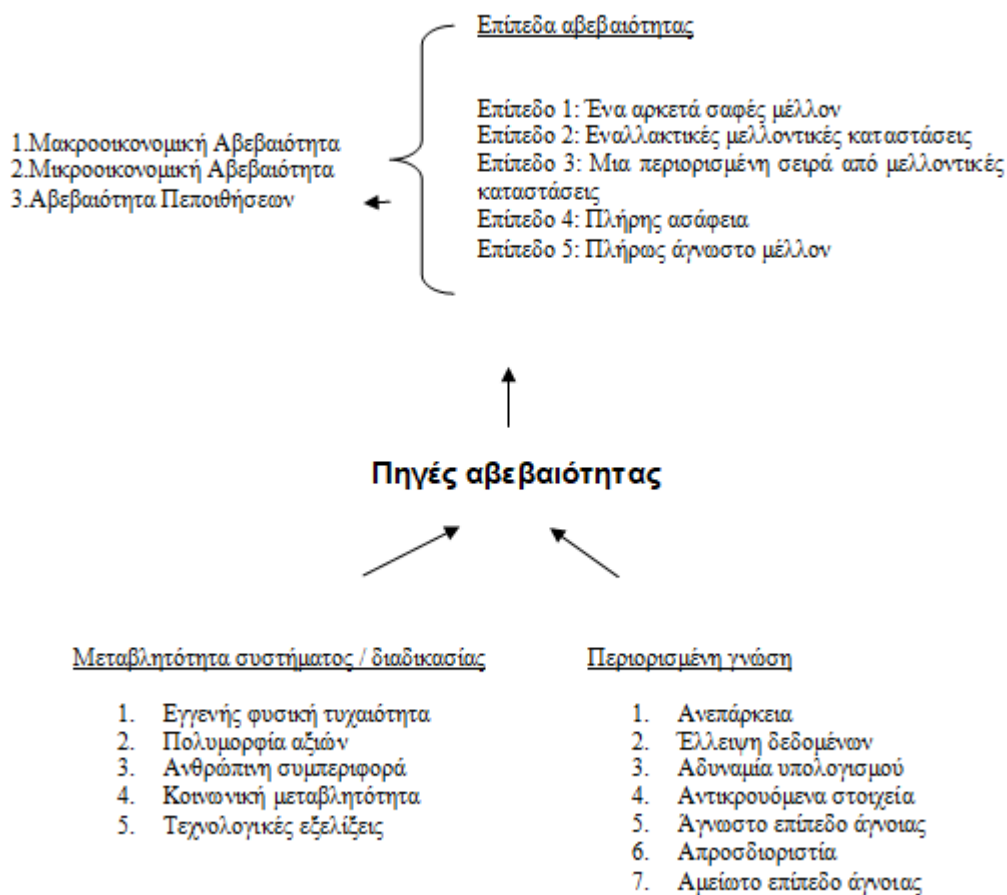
Επίπεδα αβεβαιότητας

Επίπεδο 1: Ένα αρκετά σαφές μέλλον
Επίπεδο 2: Εναλλακτικές μελλοντικές καταστάσεις
Επίπεδο 3: Μια περιορισμένη σειρά από μελλοντικές καταστάσεις
Επίπεδο 4: Πλήρης ασάφεια
Επίπεδο 5: Πλήρως άγνωστο μέλλον

1.Μακροοικονομική Αβεβαιότητα
2.Μικροοικονομική Αβεβαιότητα
3.Αβεβαιότητα Πεποιθήσεων

Πηγές αβεβαιότητας

Μεταβλητότητα συστήματος / διαδικασίας

1. Εγγενής φυσική τυχαιότητα
2. Πολυμορφία αξιών
3. Ανθρώπινη συμπεριφορά
4. Κοινωνική μεταβλητότητα
5. Τεχνολογικές εξελίξεις

Περιορισμένη γνώση

1. Ανεπάρκεια
2. Έλλειψη δεδομένων
3. Αδυναμία υπολογισμού
4. Αντικρουόμενα στοιχεία
5. Άγνωστο επίπεδο άγνοιας
6. Απροσδιοριστία
7. Αμείωτο επίπεδο άγνοιας